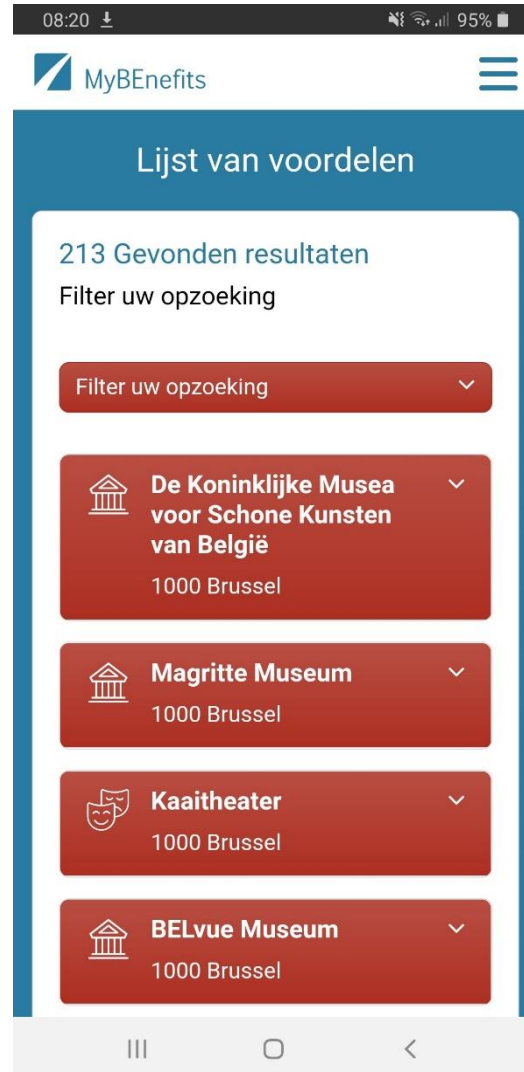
08:20 95%

MyBEnefits

Lijst van voordelen

213 Gevonden resultaten

Filter uw opzoeking

Filter uw opzoeking

De Koninklijke Musea voor Schone Kunsten van België

1000 Brussel

Magritte Museum

1000 Brussel

Kaaitheater

1000 Brussel

BELvue Museum

1000 Brussel